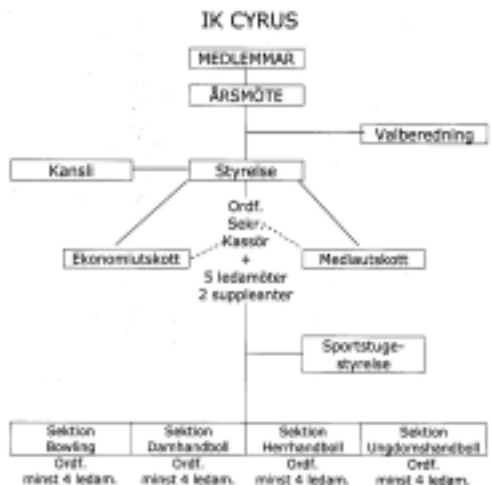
IK CYRUS

MEDLEMMAR

ÅRSMÖTE

Valberedning

Kansli

Styrelse

Ordf.
Sekr.
Kassör
+
5 ledamöter
2 suppleanter

Ekonomiutskott

Medlautskott

Sportstuge-
styrelse

| Sektion Bowling | Sektion Damhandboll | Sektion Herrhandboll | Sektion Ungdomshandboll |
|---|---|---|---|

Ordf.
minst 4 ledam.

Ordf.
minst 4 ledam.

Ordf.
minst 4 ledam.

Ordf.
minst 4 ledam.